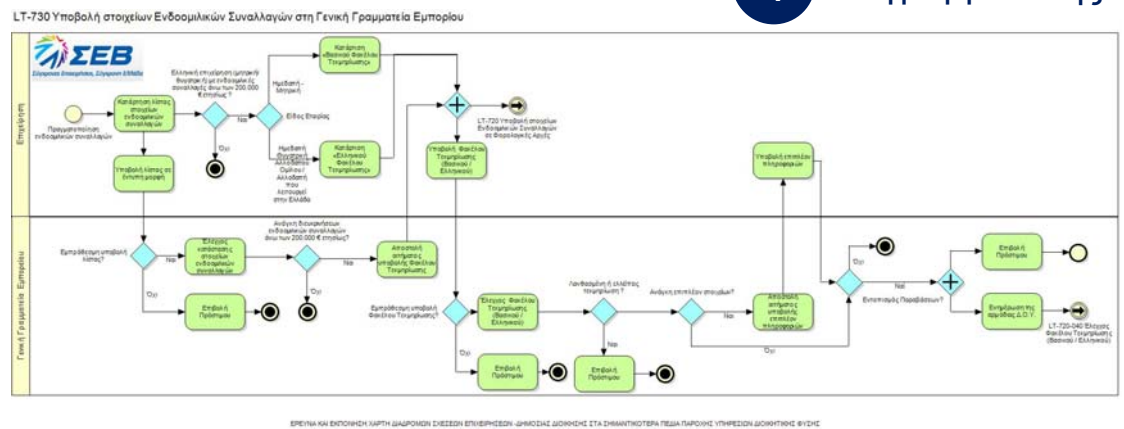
LT-730 Υποβολή στοιχείων Ενδοομιλικών Συναλλαγών στη Γενική Γραμματεία Εμπορίου

ΣΕΒ
Σύνδεσμος Επιχειρήσεων, Σύνδεσμος Ελλάδα

Επιχείρηση

Γενική Γραμματεία Εμπορίου

Πραγματοποίηση ενδοομιλικών συναλλαγών

Κατάρτιση λίστας στοιχείων ενδοομιλικών συναλλαγών

Ελληνική επιχείρηση (μητρική θυγατρική) με ενδοομιλικές συναλλαγές άνω των 200.000 € ετησίως ?

Ναι

Όχι

Είδος Εταιρίας

Ημεδαπή - Μητρική

Ημεδαπή θυγατρική Αλλοδαπού Ομίλου / Αλλοδαπή που λειτουργεί στην Ελλάδα

Κατάρτιση «Βασικού Φακέλου Τεκμηρίωσης»

Κατάρτιση «Ελληνικού Φακέλου Τεκμηρίωσης»

LT-720 Υποβολή στοιχείων Ενδοομιλικών Συναλλαγών σε Φορολογικές Αρχές

Υποβολή Φακέλων Τεκμηρίωσης (Βασικού / Ελληνικού)

Υποβολή λίστας σε ηλεκτρονική μορφή

Υποβολή επιπλέον πληροφοριών

Εμπρόθεσμη υποβολή λίστας?

Ναι

Όχι

Έλεγχος κατάστασης στοιχείων ενδοομιλικών συναλλαγών

Ανάγκη διενέργειας ενδοομιλικών συναλλαγών άνω των 200.000 € ετησίως?

Ναι

Όχι

Αποστολή αιτήματος υποβολής Φακέλου Τεκμηρίωσης

Επιβολή Προστίμου

Εμπρόθεσμη υποβολή Φακέλου Τεκμηρίωσης?

Όχι

Έλεγχος Φακέλου Τεκμηρίωσης (Βασικού / Ελληνικού)

Λανθασμένη ή ελλιπής τεκμηρίωση ?

Ναι

Επιβολή Προστίμου

Ανάγκη επιπλέον στοιχείων?

Ναι

Όχι

Αποστολή αιτήματος υποβολής επιπλέον πληροφοριών

Εντοπισμός Παραβάσεων?

Όχι

Ναι

Επιβολή Προστίμου

Ενημέρωση της αρμόδιας Δ.Ο.Υ.

LT-720-040 Έλεγχος Φακέλου Τεκμηρίωσης (Βασικού / Ελληνικού)

Επιβολή Προστίμου

ΕΡΕΥΝΑ ΚΑΙ ΕΚΠΟΝΗΣΗ ΧΑΡΤΗ ΔΙΑΔΡΟΜΩΝ ΣΧΕΣΕΩΝ ΕΠΙΧΕΙΡΗΣΕΩΝ -ΔΗΜΟΣΙΑΣ ΔΙΟΙΚΗΣΗΣ ΣΤΑ ΣΗΜΑΝΤΙΚΟΤΕΡΑ ΠΕΔΙΑ ΠΑΡΟΧΗΣ ΥΠΗΡΕΣΙΩΝ ΔΙΟΙΚΗΤΙΚΗΣ ΦΥΣΗΣ